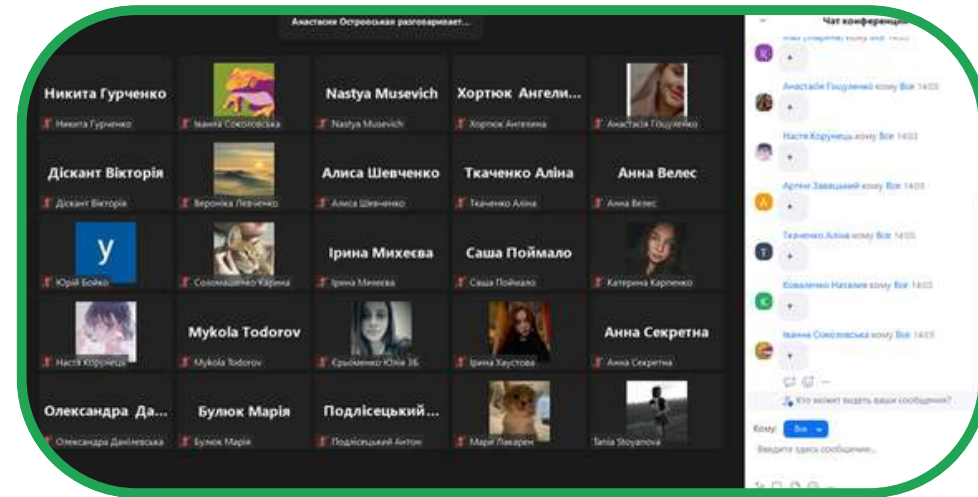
Анастасия Островська разговаривает...

Никита Гурченко
Никита Гурченко

Іванна Соколовська

Nastya Musevich
Nastya Musevich

Хортюк Ангели...
Хортюк Ангеліна

Анастасія Гощуленко

Діскант Вікторія
Діскант Вікторія

Вероніка Левченко

Алиса Шевченко
Алиса Шевченко

Ткаченко Аліна
Ткаченко Аліна

Анна Велес
Анна Велес

У
Юрій Бойко

Соломашенко Карина

Ірина Михеєва
Ірина Михеєва

Саша Поймало
Саша Поймало

Катерина Карпенко

Настя Корунець

Mykola Todorov
Mykola Todorov

Єрьоменко Юлія 3Б

Ірина Хаустова

Анна Секретна
Анна Секретна

Олександра Да...
Олександра Данілевська

Булюк Марія
Булюк Марія

Подлісецький...
Подлісецький Антон

Марія Лакарен

Tania Stoyanova

Чат конференции

К
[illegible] кому Все 14:03
+

Анастасія Гощуленко кому Все 14:03
+

Настя Корунець кому Все 14:03
+

А
Артем Завацький кому Все 14:03
+

Т
Ткаченко Аліна кому Все 14:03
+

К
Коваленко Наталия кому Все 14:03
+

Іванна Соколовська кому Все 14:03
+

Кто может видеть ваши сообщения?

Кому: Все

Введите здесь сообщение...